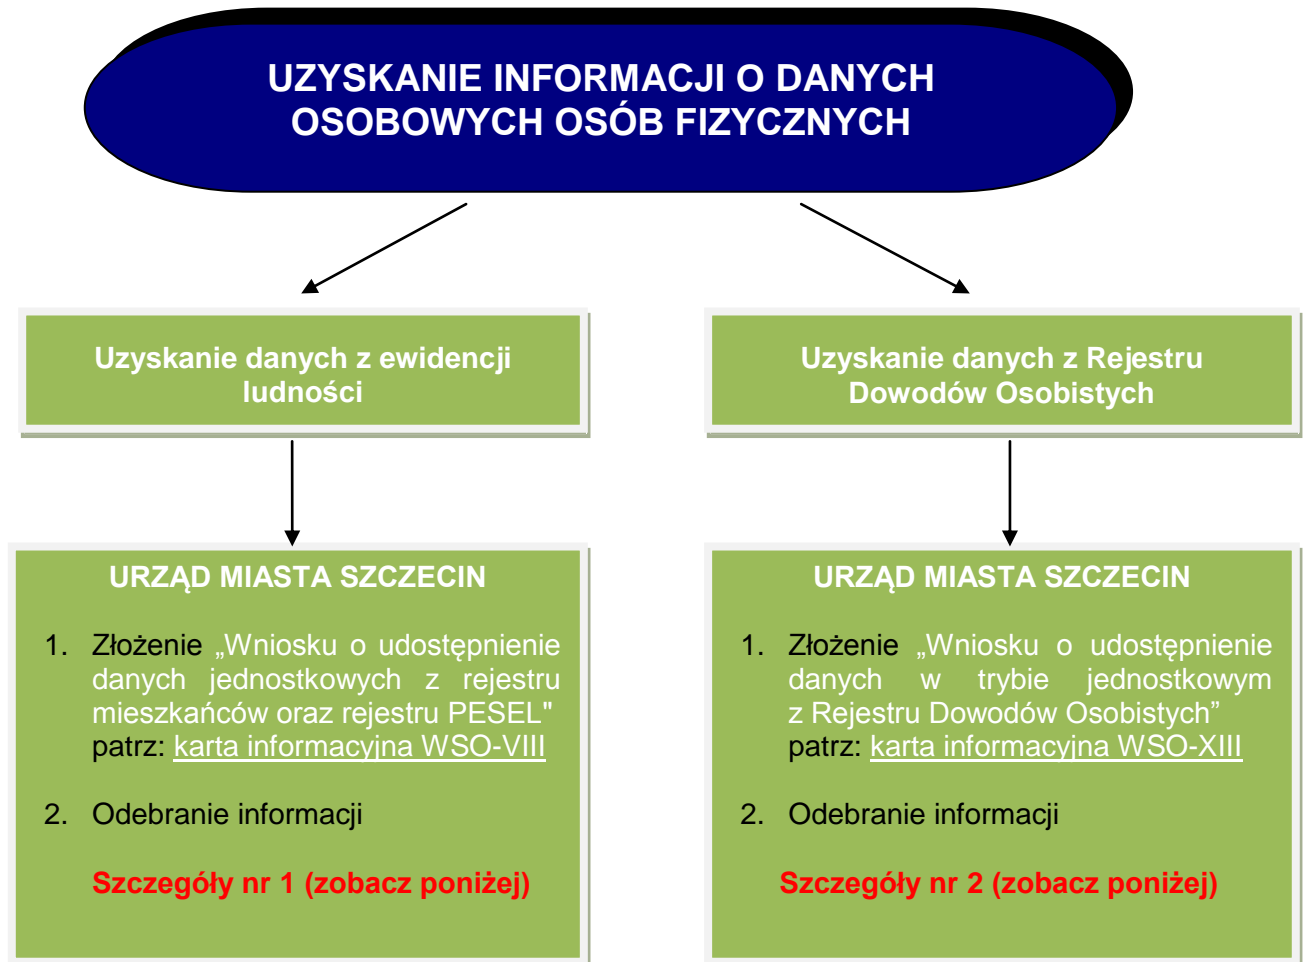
UZYSKANIE INFORMACJI O DANYCH OSOBOWYCH OSÓB FIZYCZNYCH

Uzyskanie danych z ewidencji ludności

Uzyskanie danych z Rejestru Dowodów Osobistych

URZĄD MIASTA SZCZECIN

1. Złożenie „Wniosku o udostępnienie danych jednostkowych z rejestru mieszkańców oraz rejestru PESEL" patrz: karta informacyjna WSO-VIII

2. Odebranie informacji

Szczegóły nr 1 (zobacz poniżej)

URZĄD MIASTA SZCZECIN

1. Złożenie „Wniosku o udostępnienie danych w trybie jednostkowym z Rejestru Dowodów Osobistych” patrz: karta informacyjna WSO-XIII

2. Odebranie informacji

Szczegóły nr 2 (zobacz poniżej)